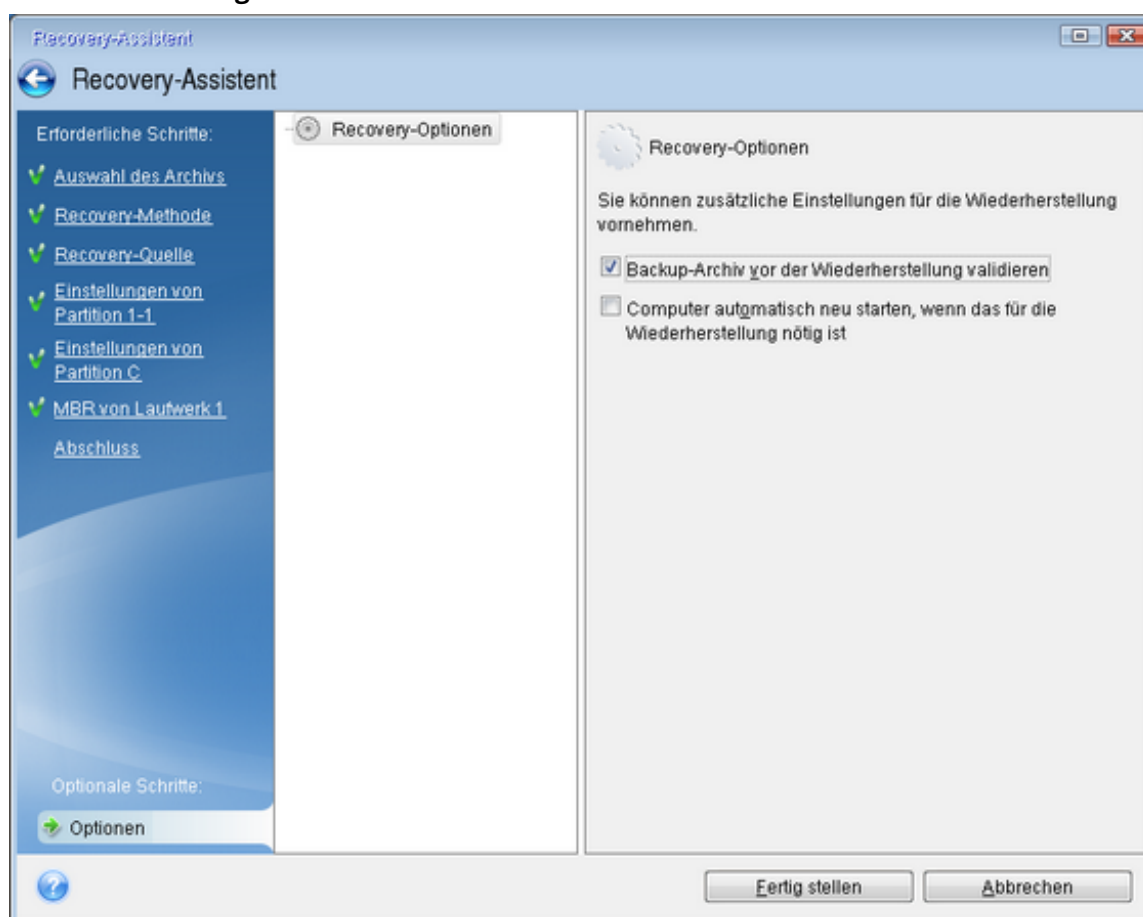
Recovery-Assistent

Recovery-Assistent

Erforderliche Schritte:

Auswahl des Archivs

Recovery-Methode

Recovery-Quelle

Einstellungen von Partition 1-1

Einstellungen von Partition C

MBR von Laufwerk 1

Abschluss

Optionale Schritte:

Optionen

Recovery-Optionen

Recovery-Optionen

Sie können zusätzliche Einstellungen für die Wiederherstellung vornehmen.

Backup-Archiv vor der Wiederherstellung validieren

Computer automatisch neu starten, wenn das für die Wiederherstellung nötig ist

Fertig stellen

Abbrechen